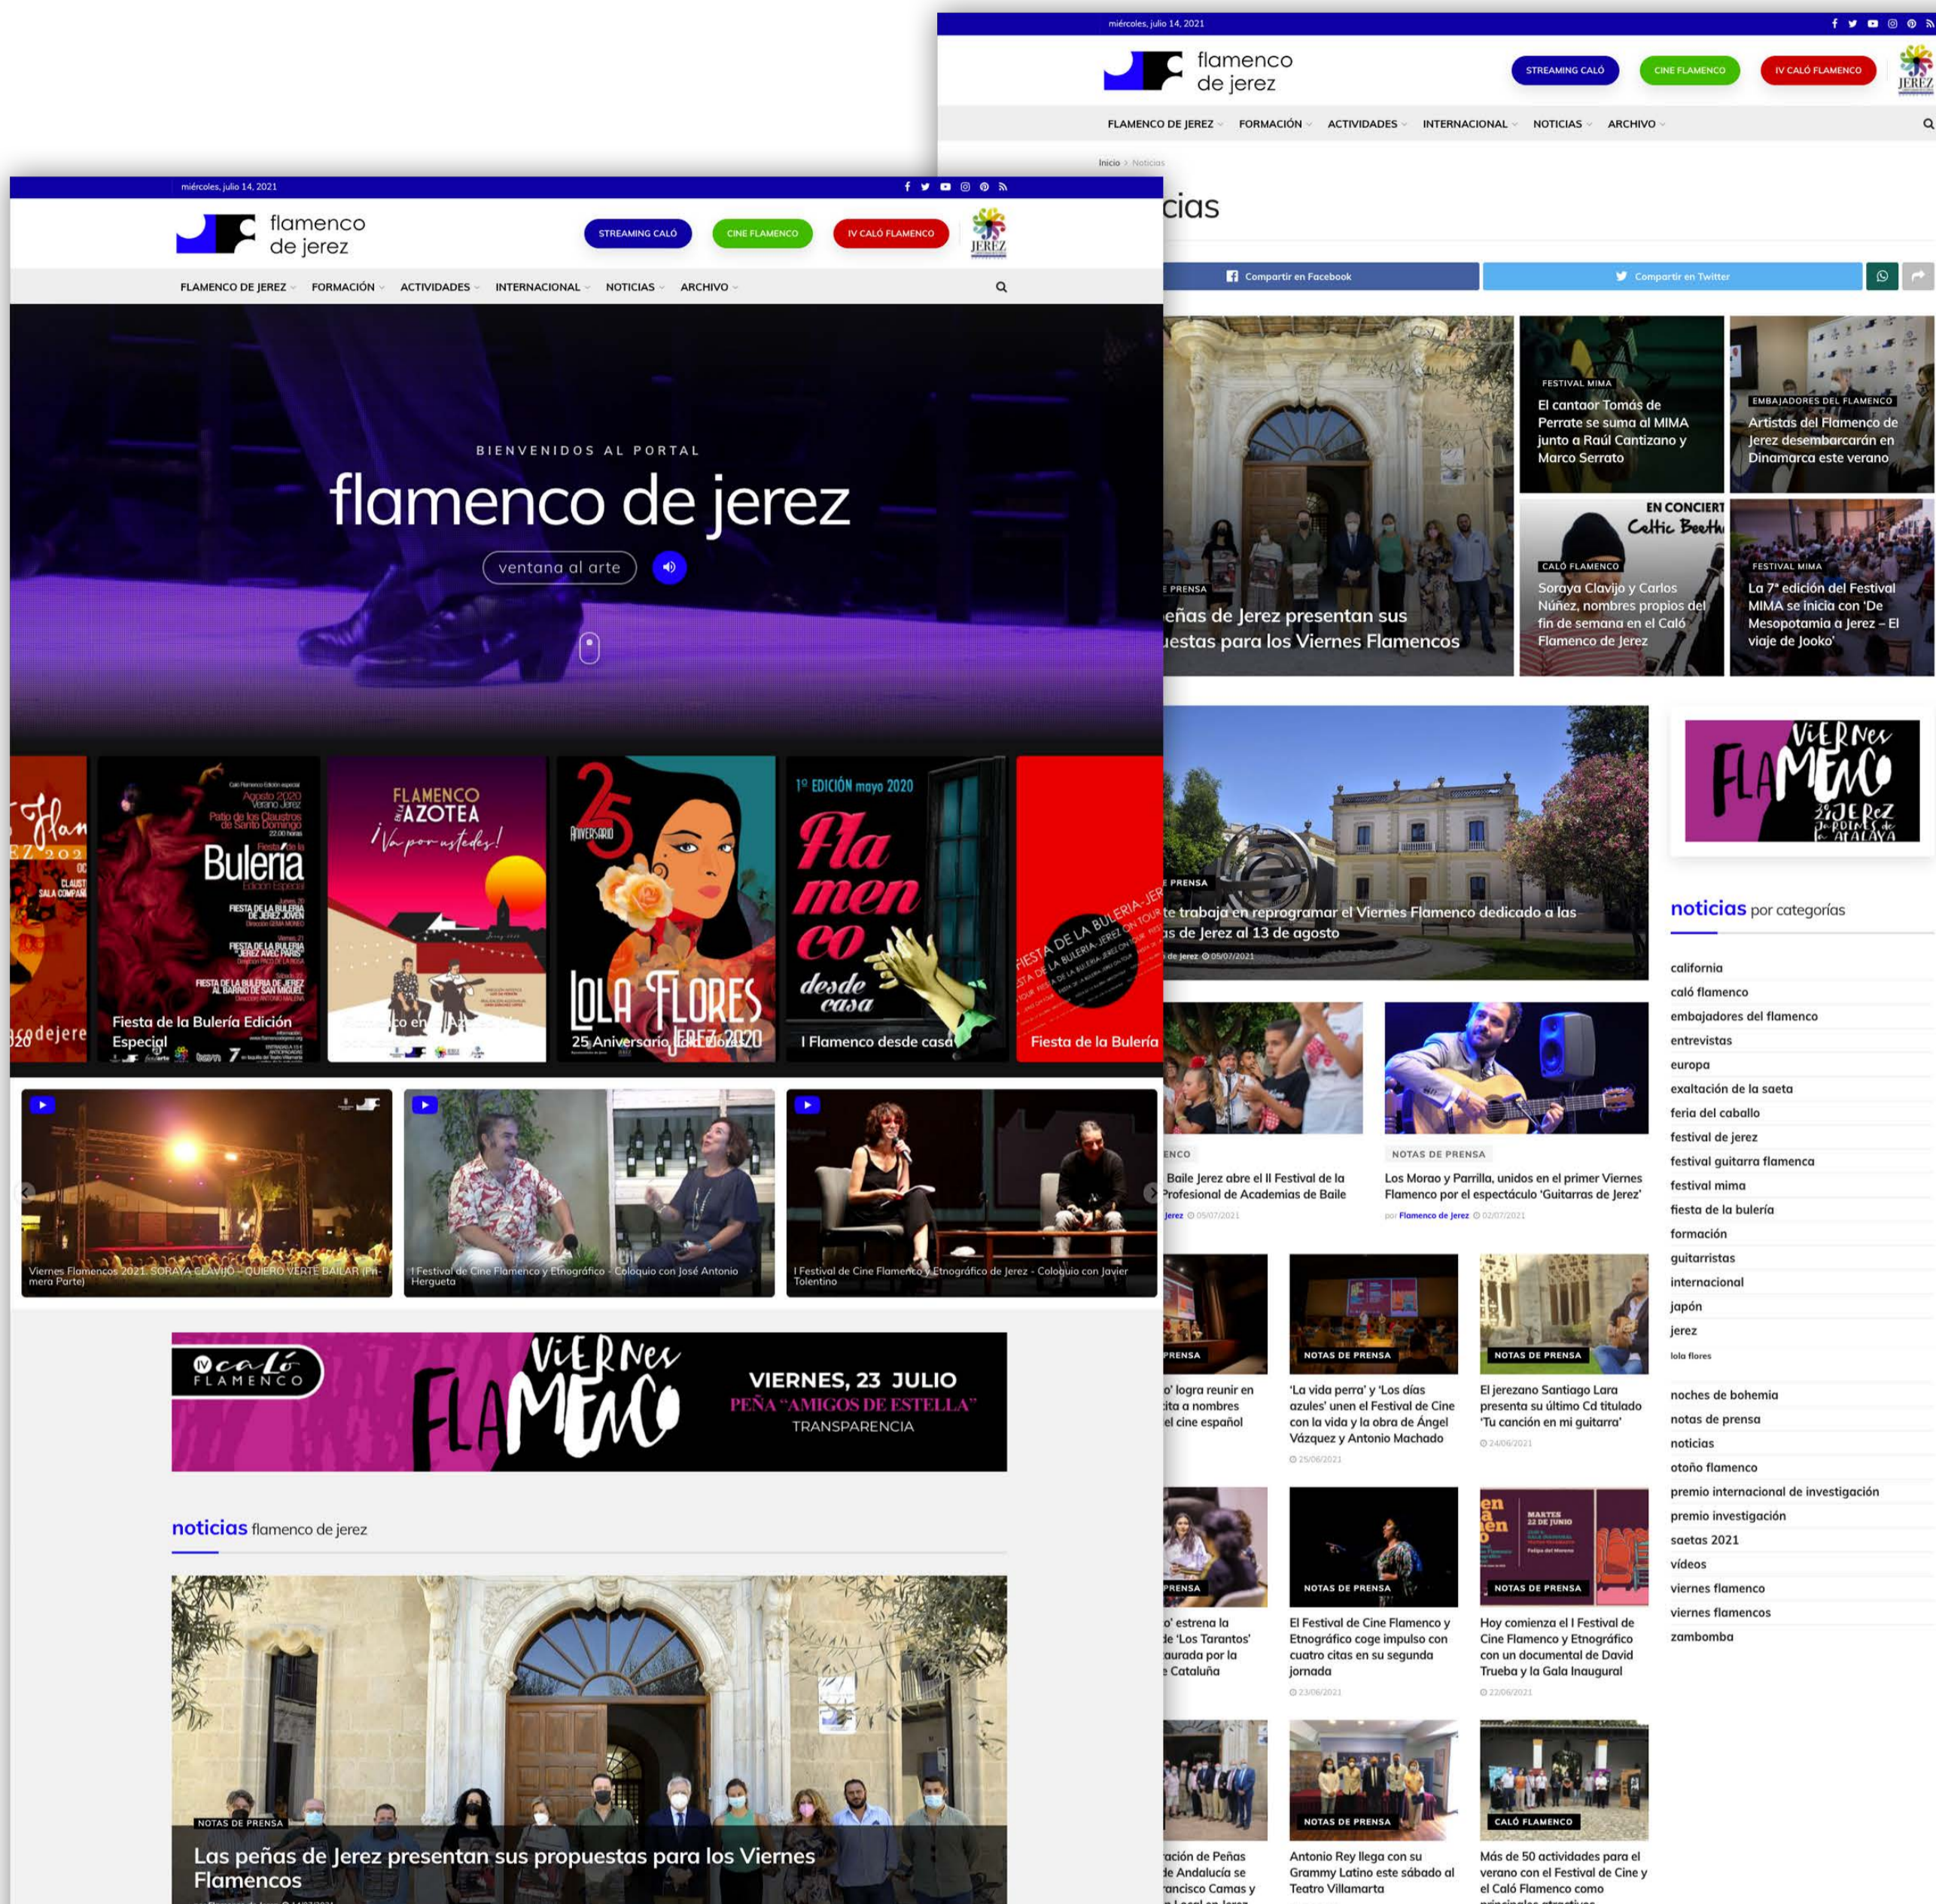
miércoles, julio 14, 2021

flamenco de jerez

STREAMING CALÓ
CINE FLAMENCO
IV CALÓ FLAMENCO

JEREZ

FLAMENCO DE JEREZ
FORMACIÓN
ACTIVIDADES
INTERNACIONAL
NOTICIAS
ARCHIVO

Inicio > Noticias

cias

Compartir en Facebook
Compartir en Twitter

FESTIVAL MIMA
El cantaor Tomás de Perrate se suma al MIMA junto a Raúl Cantizano y Marco Serrato

EMBAJADORES DEL FLAMENCO
Artistas del Flamenco de Jerez desembarcarán en Dinamarca este verano

PRENSA
eñas de Jerez presentan sus uestas para los Viernes Flamencos

EN CONCIERT
Celtic Beeth
CALÓ FLAMENCO
Soraya Clavijo y Carlos Núñez, nombres propios del fin de semana en el Caló Flamenco de Jerez

FESTIVAL MIMA
La 7ª edición del Festival MIMA se inicia con 'De Mesopotamia a Jerez – El viaje de Jooko'

PRENSA
te trabaja en reprogramar el Viernes Flamenco dedicado a las as de Jerez al 13 de agosto
de Jerez 05/07/2021

ENCO
Baile Jerez abre el II Festival de la Profesional de Academias de Baile
Jerez 05/07/2021

NOTAS DE PRENSA
Los Morao y Parrilla, unidos en el primer Viernes Flamenco por el espectáculo 'Guitarras de Jerez'
por Flamenco de Jerez 02/07/2021

PRENSA
o' logra reunir en cita a nombres el cine español

NOTAS DE PRENSA
'La vida perra' y 'Los días azules' unen el Festival de Cine con la vida y la obra de Ángel Vázquez y Antonio Machado
25/06/2021

NOTAS DE PRENSA
El jerezano Santiago Lara presenta su último Cd titulado 'Tu canción en mi guitarra'
24/06/2021

PRENSA
o' estrena la de 'Los Tarantos' aurada por la e Cataluña

NOTAS DE PRENSA
El Festival de Cine Flamenco y Etnográfico coge impulso con cuatro citas en su segunda jornada
23/06/2021

NOTAS DE PRENSA
Hoy comienza el I Festival de Cine Flamenco y Etnográfico con un documental de David Trueba y la Gala Inaugural
22/06/2021

ración de Peñas de Andalucía se rancisco Camas y

NOTAS DE PRENSA
Antonio Rey llega con su Grammy Latino este sábado al Teatro Villamarta

CALÓ FLAMENCO
Más de 50 actividades para el verano con el Festival de Cine y el Caló Flamenco como

ViERNes FLAMENCO 2021 JEREZ

noticias por categorías
california
caló flamenco
embajadores del flamenco
entrevistas
europa
exaltación de la saeta
feria del caballo
festival de jerez
festival guitarra flamenca
festival mima
fiesta de la bulería
formación
guitarristas
internacional
japón
jerez
lola flores
noches de bohemia
notas de prensa
noticias
otoño flamenco
premio internacional de investigación
premio investigación
saetas 2021
vídeos
viernes flamenco
viernes flamencos
zambomba

miércoles, julio 14, 2021

flamenco de jerez

STREAMING CALÓ
CINE FLAMENCO
IV CALÓ FLAMENCO

JEREZ

FLAMENCO DE JEREZ
FORMACIÓN
ACTIVIDADES
INTERNACIONAL
NOTICIAS
ARCHIVO

BIENVENIDOS AL PORTAL
flamenco de jerez
ventana al arte

Bulería
Fiesta de la Bulería Edición Especial

FLAMENCO en la AZOTEA ¡Va por ustedes!

25 Aniversario
LOLA FLORES
25 Aniversario Lola Flores JEREZ 2020

1º EDICIÓN mayo 2020
Flamenco desde casa
I Flamenco desde casa

FIESTA DE LA BULERÍA
Fiesta de la Bulería

Viernes Flamencos 2021. SORAYA CLAVIJO – QUIERO VERTE BAILAR (Primera Parte)

I Festival de Cine Flamenco y Etnográfico - Coloquio con José Antonio Hergueta

I Festival de Cine Flamenco y Etnográfico de Jerez - Coloquio con Javier Tolentino

IV caló FLAMENCO
ViERNes FLAMENCO
VIERNES, 23 JULIO
PEÑA "AMIGOS DE ESTELLA"
TRANSPARENCIA

noticias flamenco de jerez

NOTAS DE PRENSA
Las peñas de Jerez presentan sus propuestas para los Viernes Flamencos